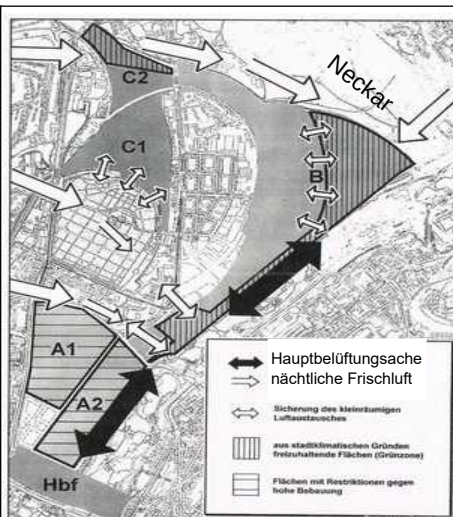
C2

Neckar

C1

B

A1

A2

Hbf

Hauptbelüftungsache
nächtliche Frischluft

Sicherung des kleinräumigen Luftaustausches

aus stadtklimatischen Gründen freizuhaltende Flächen (Grünzone)

Flächen mit Restriktionen gegen hohe Bebauung